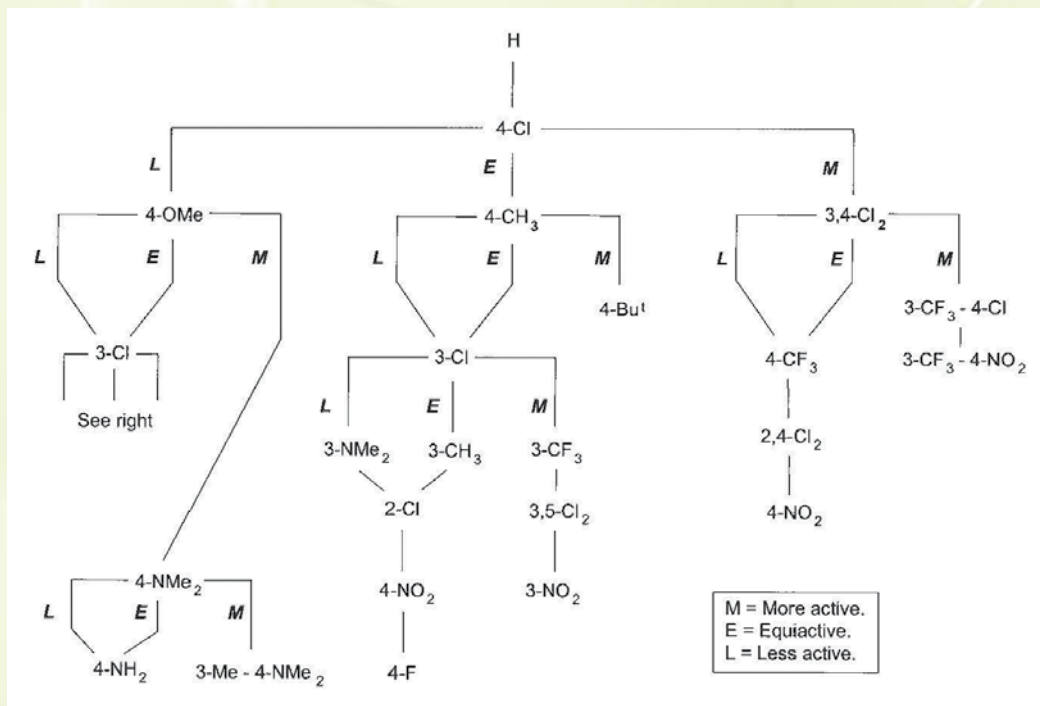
H

4-Cl

L

E

M

4-OMe

L

E

M

3-Cl

See right

4-NMe$_2$

L

E

M

4-NH$_2$

3-Me - 4-NMe$_2$

4-CH$_3$

L

E

M

4-Bu$^t$

3-Cl

L

E

M

3-NMe$_2$

3-CH$_3$

2-Cl

4-NO$_2$

4-F

3-CF$_3$

3,5-Cl$_2$

3-NO$_2$

3,4-Cl$_2$

L

E

M

4-CF$_3$

2,4-Cl$_2$

4-NO$_2$

3-CF$_3$ - 4-Cl

3-CF$_3$ - 4-NO$_2$

M = More active.
E = Equiactive.
L = Less active.